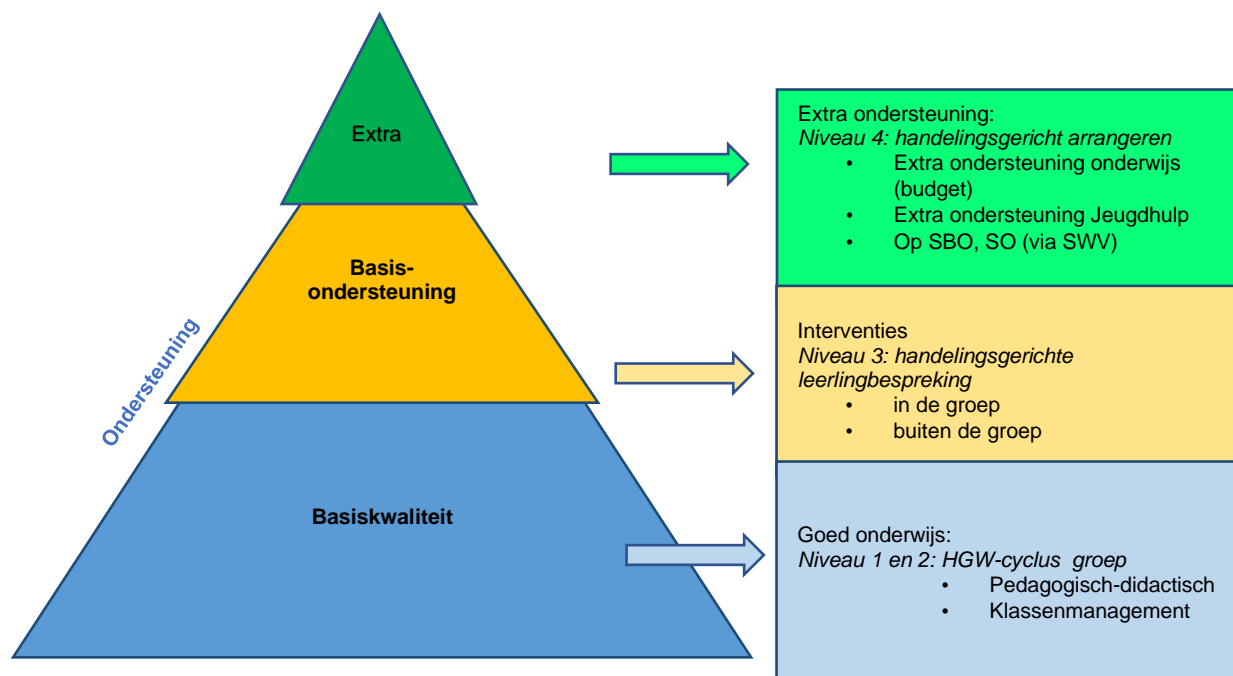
Extra

Basis-
ondersteuning

Ondersteuning

Basiskwaliteit

Extra ondersteuning:
*Niveau 4: handelingsgericht arrangeren*
- Extra ondersteuning onderwijs (budget)
- Extra ondersteuning Jeugdhulp
- Op SBO, SO (via SWV)

Interventies
*Niveau 3: handelingsgerichte leerlingbespreking*
- in de groep
- buiten de groep

Goed onderwijs:
*Niveau 1 en 2: HGW-cyclus groep*
- Pedagogisch-didactisch
- Klassenmanagement